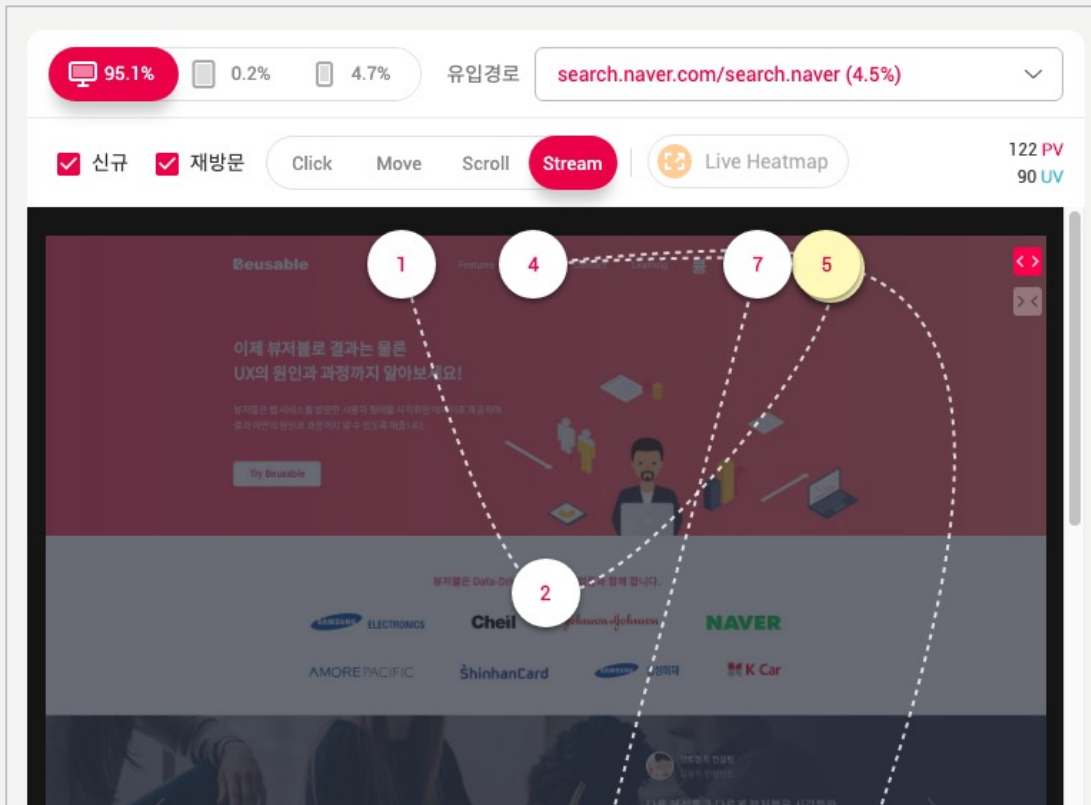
95.1% 0.2% 4.7% 유입경로 search.naver.com/search.naver (4.5%)

신규 재방문 Click Move Scroll Stream Live Heatmap

122 PV
90 UV

Beusable Features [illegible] Learning

1 4 7 5

이제 뷰저블로 결과는 물론
UX의 원인과 과정까지 알아보세요!

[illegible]

Try Beusable

뷰저블은 Data-Dri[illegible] 함께 합니다.

2

SAMSUNG ELECTRONICS Cheil Johnson&Johnson NAVER

AMOREPACIFIC ShinhanCard SAMSUNG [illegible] K Car